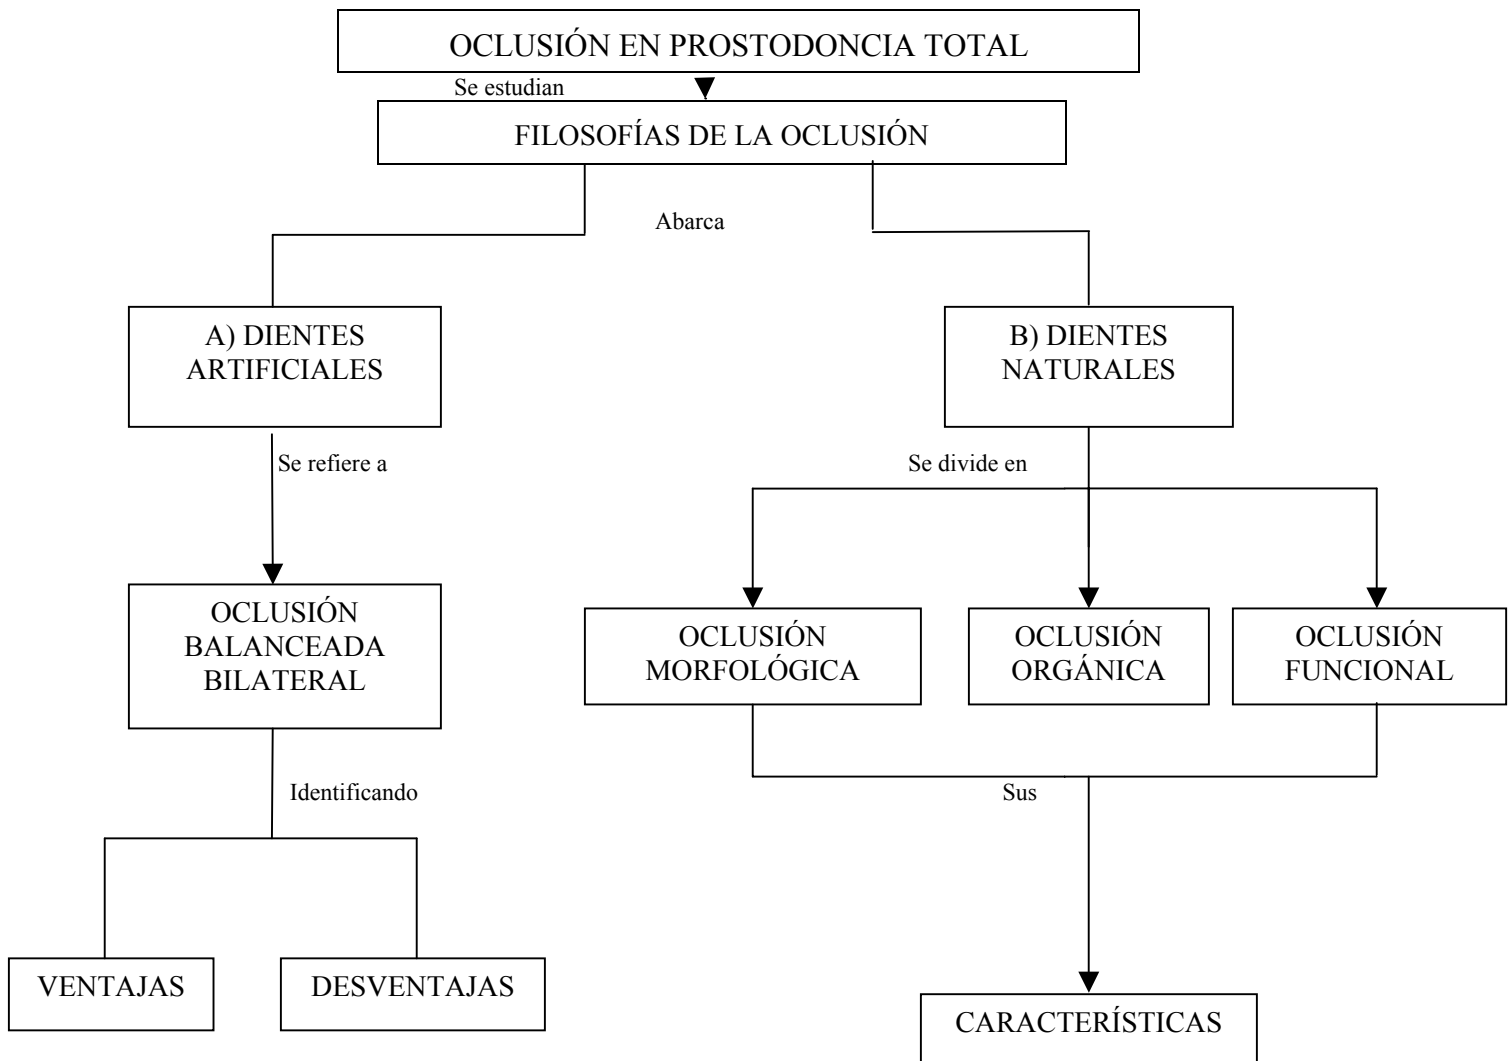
OCLUSIÓN EN PROSTODONCIA TOTAL

Se estudian

FILOSOFÍAS DE LA OCLUSIÓN

Abarca

A) DIENTES ARTIFICIALES

B) DIENTES NATURALES

Se refiere a

Se divide en

OCLUSIÓN BALANCEADA BILATERAL

OCLUSIÓN MORFOLÓGICA

OCLUSIÓN ORGÁNICA

OCLUSIÓN FUNCIONAL

Identificando

Sus

VENTAJAS

DESVENTAJAS

CARACTERÍSTICAS